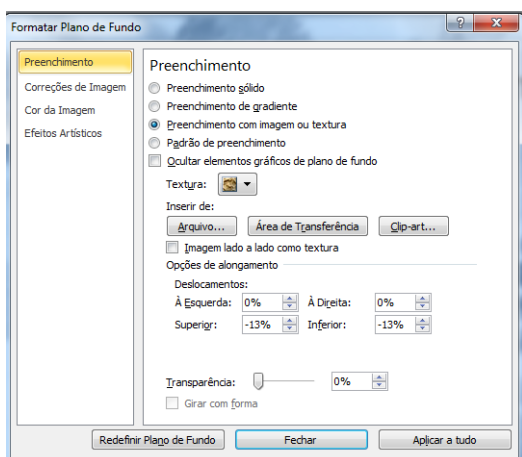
Formatar Plano de Fundo

Preenchimento
Correções de Imagem
Cor da Imagem
Efeitos Artísticos

Preenchimento

Preenchimento sólido
Preenchimento de gradiente
Preenchimento com imagem ou textura
Padrão de preenchimento
Ocultar elementos gráficos de plano de fundo

Textura:

Inserir de:
Arquivo...
Área de Transferência
Clip-art...
Imagem lado a lado como textura

Opções de alongamento
Deslocamentos:
À Esquerda: 0%
À Direita: 0%
Superior: -13%
Inferior: -13%

Transparência: 0%
Girar com forma

Redefinir Plano de Fundo
Fechar
Aplicar a tudo